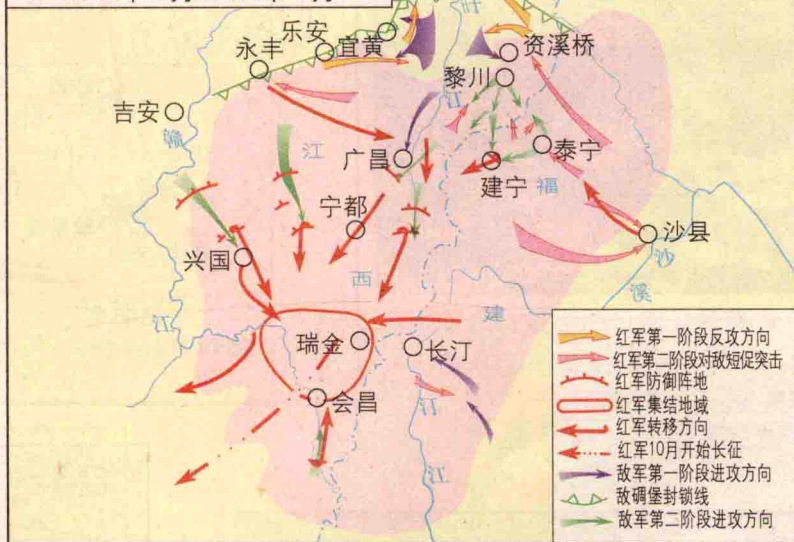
乐安
永丰
宜黄
资溪桥
黎川
吉安
赣
江
广昌
泰宁
建宁
福
宁都
兴国
西
沙县
沙
溪
建
瑞金
长汀
江
会昌
汀
江

红军第一阶段反攻方向
红军第二阶段对敌短促突击
红军防御阵地
红军集结地域
红军转移方向
红军10月开始长征
敌军第一阶段进攻方向
敌碉堡封锁线
敌军第二阶段进攻方向